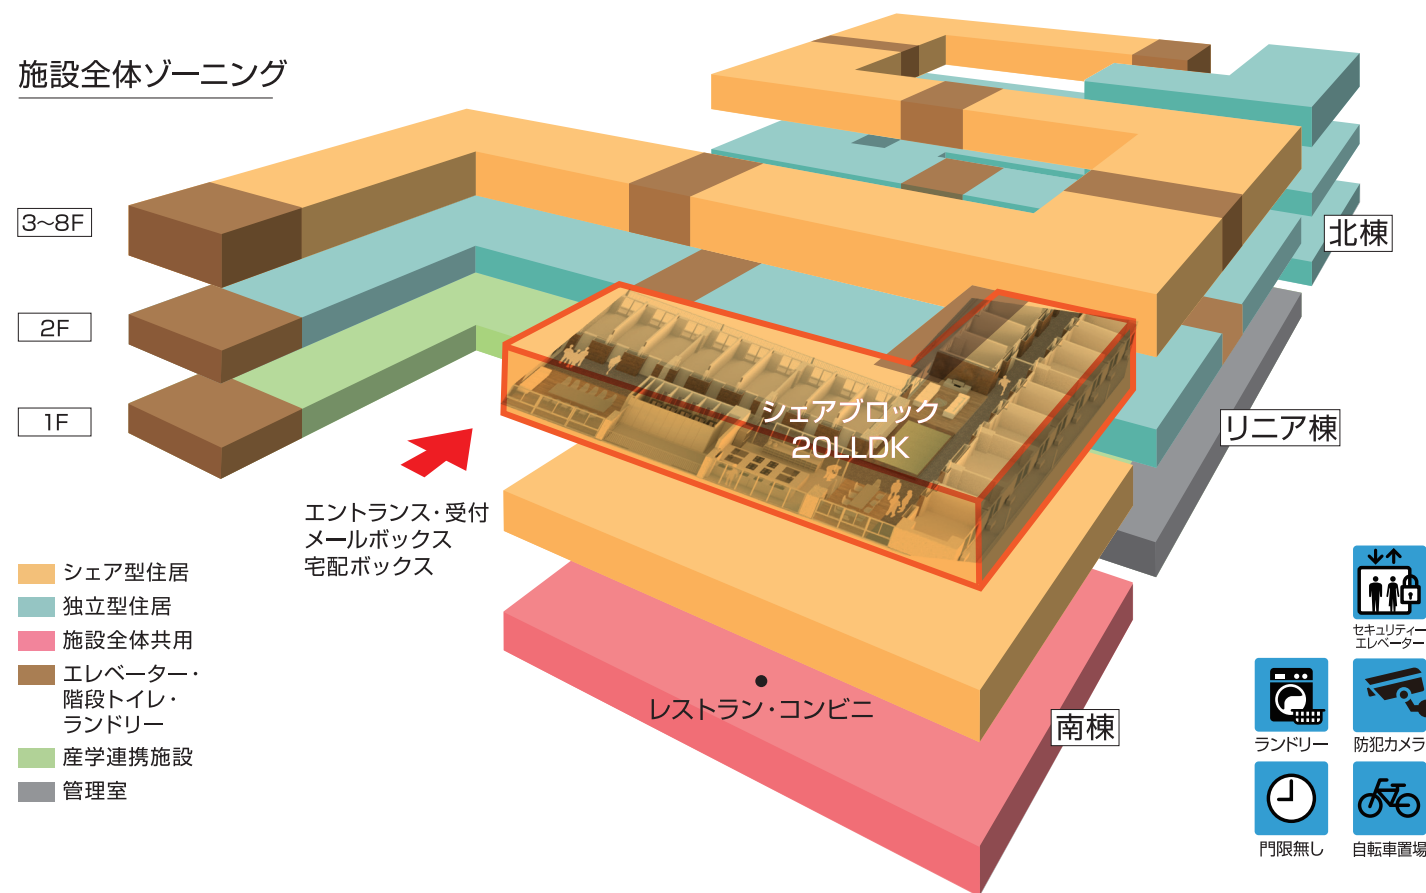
施設全体ゾーニング

3~8F

2F

1F

北棟

リニア棟

南棟

シェアブロック
20LLDK

エントランス・受付
メールボックス
宅配ボックス

レストラン・コンビニ

シェア型住居
独立型住居
施設全体共用
エレベーター・
階段トイレ・
ランドリー
産学連携施設
管理室

セキュリティー
エレベーター

ランドリー

防犯カメラ

門限無し

自転車置場